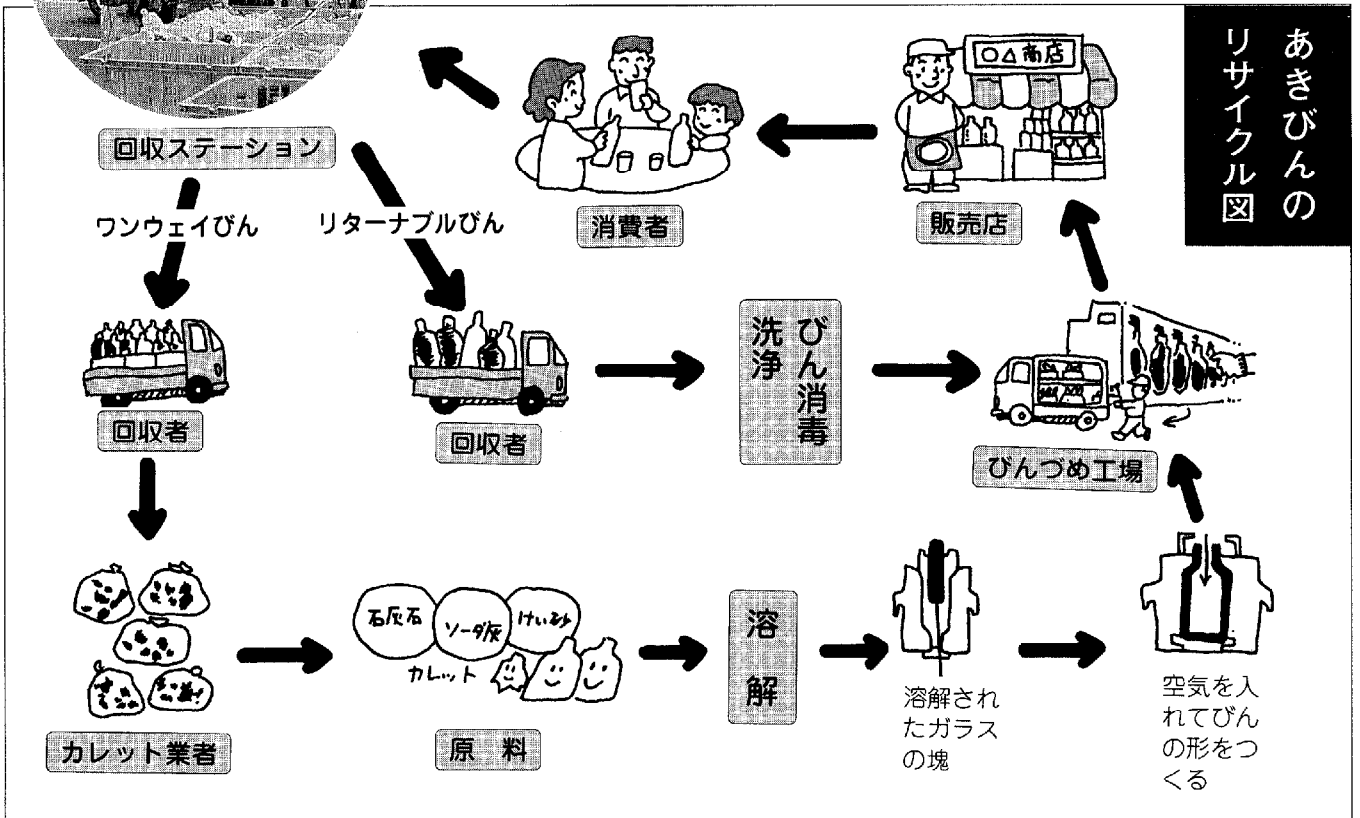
あきびんのリサイクル図

○△商店

回収ステーション

消費者

販売店

ワンウェイびん

リターナブルびん

回収者

回収者

びん消毒洗浄

びんづめ工場

石灰石

ソーダ灰

けい砂

カレット

カレット業者

原　料

溶解

溶解されたガラスの塊

空気を入れてびんの形をつくる